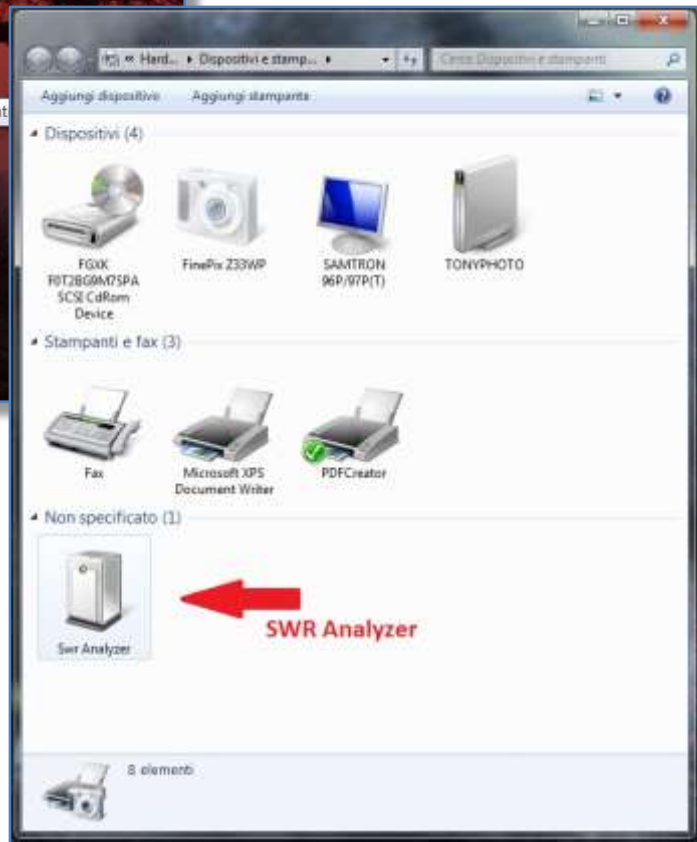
« Hard... ▸ Dispositivi e stamp... ▸

Cerca Dispositivi e stampanti

Aggiungi dispositivo Aggiungi stampante

Dispositivi (4)

FGXK F0T2BG9M7SPA SCSI CdRom Device

FinePix Z33WP

SAMTRON 96P/97P(T)

TONYPHOTO

Stampanti e fax (3)

Fax

Microsoft XPS Document Writer

PDFCreator

Non specificato (1)

Swr Analyzer

SWR Analyzer

8 elementi